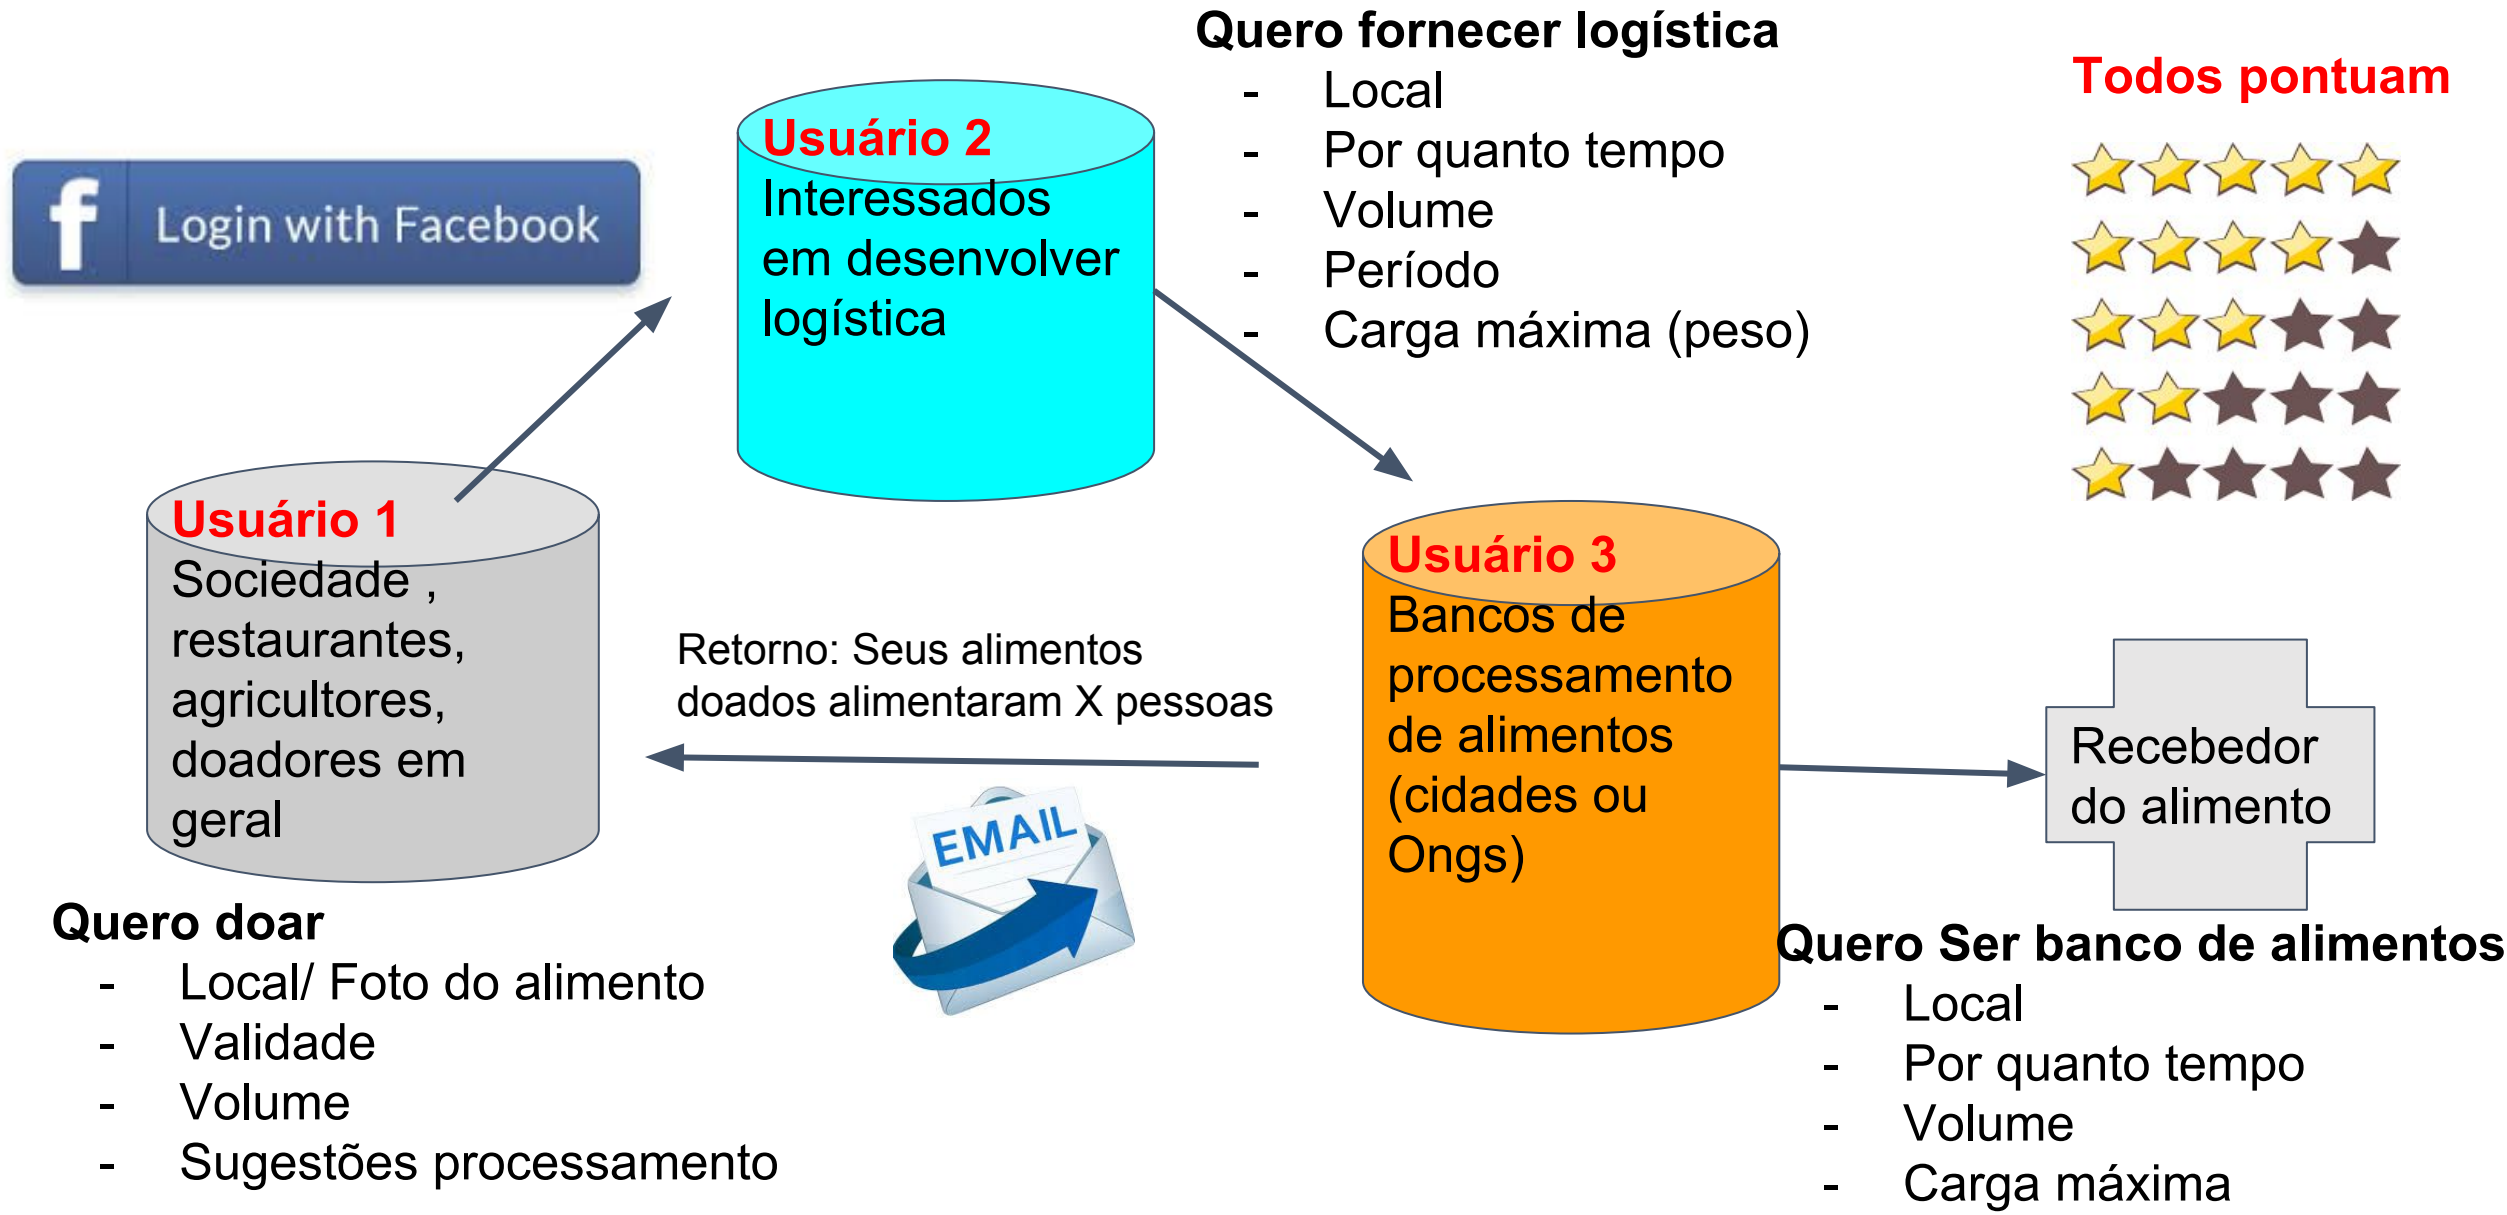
Quero fornecer logística
- Local
- Por quanto tempo
- Volume
- Período
- Carga máxima (peso)

Todos pontuam

f Login with Facebook

Usuário 2
Interessados em desenvolver logística

Usuário 1
Sociedade , restaurantes, agricultores, doadores em geral

Retorno: Seus alimentos doados alimentaram X pessoas

EMAIL

Usuário 3
Bancos de processamento de alimentos (cidades ou Ongs)

Recebedor do alimento

Quero doar
- Local/ Foto do alimento
- Validade
- Volume
- Sugestões processamento

Quero Ser banco de alimentos
- Local
- Por quanto tempo
- Volume
- Carga máxima